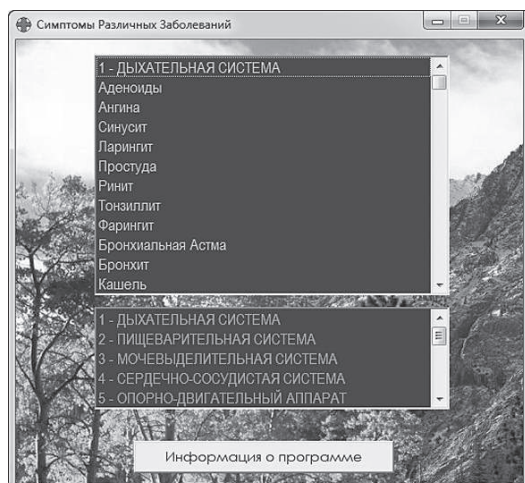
Симптомы Различных Заболеваний

1 - ДЫХАТЕЛЬНАЯ СИСТЕМА
Аденоиды
Ангина
Синусит
Ларингит
Простуда
Ринит
Тонзиллит
Фарингит
Бронхиальная Астма
Бронхит
Кашель

1 - ДЫХАТЕЛЬНАЯ СИСТЕМА
2 - ПИЩЕВАРИТЕЛЬНАЯ СИСТЕМА
3 - МОЧЕВЫДЕЛИТЕЛЬНАЯ СИСТЕМА
4 - СЕРДЕЧНО-СОСУДИСТАЯ СИСТЕМА
5 - ОПОРНО-ДВИГАТЕЛЬНЫЙ АППАРАТ

Информация о программе